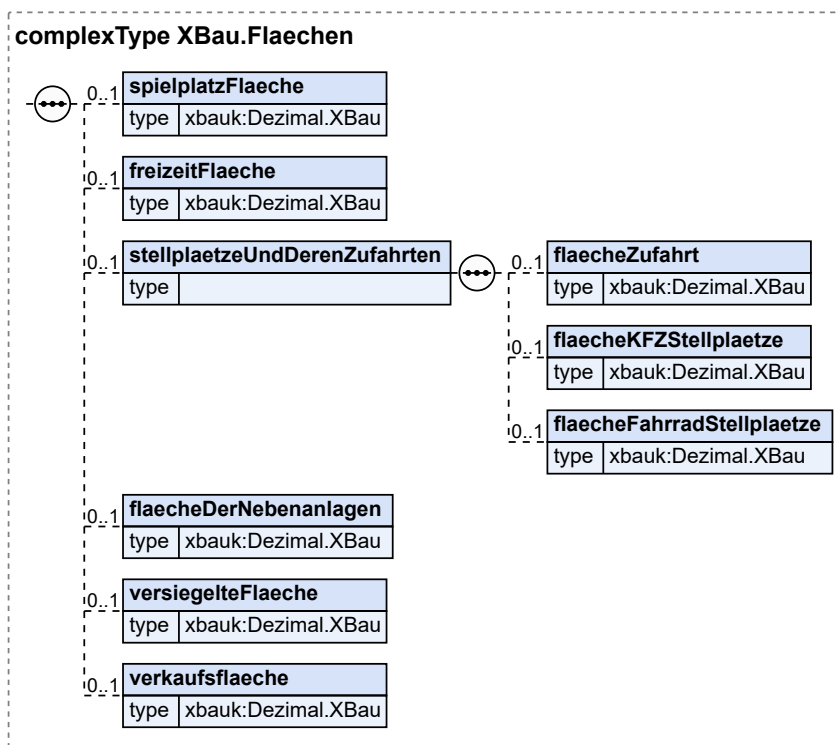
complexType XBau.Flaechen

0..1 spielplatzFlaeche
type xbauk:Dezimal.XBau

0..1 freizeitFlaeche
type xbauk:Dezimal.XBau

0..1 stellplaetzeUndDerenZufahrten
type

0..1 flaecheZufahrt
type xbauk:Dezimal.XBau

0..1 flaecheKFZStellplaetze
type xbauk:Dezimal.XBau

0..1 flaecheFahrradStellplaetze
type xbauk:Dezimal.XBau

0..1 flaecheDerNebenanlagen
type xbauk:Dezimal.XBau

0..1 versiegelteFlaeche
type xbauk:Dezimal.XBau

0..1 verkaufsflaeche
type xbauk:Dezimal.XBau